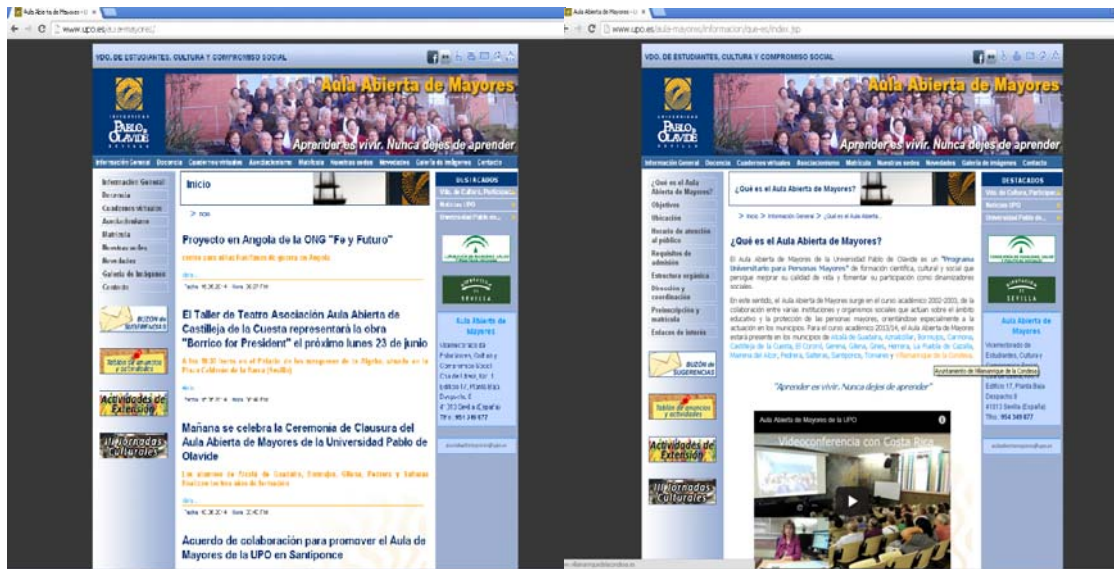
Aula Abierta de Mayores - U ×
www.upo.es/aula-mayores/

VDO. DE ESTUDIANTES, CULTURA Y COMPROMISO SOCIAL

UNIVERSIDAD PABLO DE OLAVIDE SEVILLA

Aula Abierta de Mayores
Aprender es vivir. Nunca dejes de aprender

Información General | Docencia | Cuadernos virtuales | Asociacionismo | Matrícula | Nuestras sedes | Novedades | Galería de imágenes | Contacto

Información General
Docencia
Cuadernos virtuales
Asociacionismo
Matrícula
Nuestras sedes
Novedades
Galería de Imágenes
Contacto

BUZÓN de SUGERENCIAS
Tablón de anuncios y actividades
Actividades de Extensión
III Jornadas Culturales

Inicio

> Inicio

Proyecto en Angola de la ONG "Fe y Futuro"
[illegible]

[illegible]
Fecha: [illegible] Hora: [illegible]

El Taller de Teatro Asociación Aula Abierta de Castilleja de la Cuesta representará la obra "Borrico for President" el próximo lunes 23 de junio
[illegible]

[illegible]
Fecha: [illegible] Hora: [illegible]

Mañana se celebra la Ceremonia de Clausura del Aula Abierta de Mayores de la Universidad Pablo de Olavide
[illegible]

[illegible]
Fecha: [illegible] Hora: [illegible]

Acuerdo de colaboración para promover el Aula de Mayores de la UPO en Santiponce

DESTACADOS
Vdo. de Cultura, Participaci...
Noticias UPO
Universidad Pablo de...

Aula Abierta de Mayores
Vicerrectorado de Estudiantes, Cultura y Compromiso Social
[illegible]
Edificio 17, Planta Baja
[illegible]
41013 Sevilla (España)
Tfno.: 954 349 877

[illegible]

Aula Abierta de Mayores ×
www.upo.es/aula-mayores/informacion/que-es/index.jsp

VDO. DE ESTUDIANTES, CULTURA Y COMPROMISO SOCIAL

Aula Abierta de Mayores
Aprender es vivir. Nunca dejes de aprender

Información General | Docencia | Cuadernos virtuales | Asociacionismo | Matrícula | Nuestras sedes | Novedades | Galería de imágenes | Contacto

¿Qué es el Aula Abierta de Mayores?
Objetivos
Ubicación
Horario de atención al público
Requisitos de admisión
Estructura orgánica
Dirección y coordinación
Preinscripción y matrícula
Enlaces de interés

BUZÓN de SUGERENCIAS
Tablón de anuncios y actividades
Actividades de Extensión
III Jornadas Culturales

¿Qué es el Aula Abierta de Mayores?

> Inicio > Información General > ¿Qué es el Aula Abierta...

¿Qué es el Aula Abierta de Mayores?

El Aula Abierta de Mayores de la Universidad Pablo de Olavide es un "Programa Universitario para Personas Mayores" de formación científica, cultural y social que persigue mejorar su calidad de vida y fomentar su participación como dinamizadores sociales.

En este sentido, el Aula Abierta de Mayores surge en el curso académico 2002-2003, de la colaboración entre varias instituciones y organismos sociales que actúan sobre el ámbito educativo y la protección de las personas mayores, orientándose especialmente a la actuación en los municipios. Para el curso académico 2013/14, el Aula Abierta de Mayores estará presente en los municipios de Alcalá de Guadaíra, Aznalcóllar, Bormujos, Carmona, Castilleja de la Cuesta, El Coronil, Gerena, Gines, Herrera, La Puebla de Cazalla, Marchena del Alcor, Pedrera, Salteras, Santiponce, Tomares y Villamanrique de la Condesa.

Ayuntamiento de Villamanrique de la Condesa

"Aprender es vivir. Nunca dejes de aprender"

Aula Abierta de Mayores de la UPO
Videoconferencia con Costa Rica

DESTACADOS
Vdo. de Cultura, Participaci...
Noticias UPO
Universidad Pablo de...

Aula Abierta de Mayores
Vicerrectorado de Estudiantes, Cultura y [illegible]
Edificio 17, Planta Baja
Despacho 8
41013 Sevilla (España)
Tfno.: 954 349 877

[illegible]

www.villamanriquedelacondesa.es